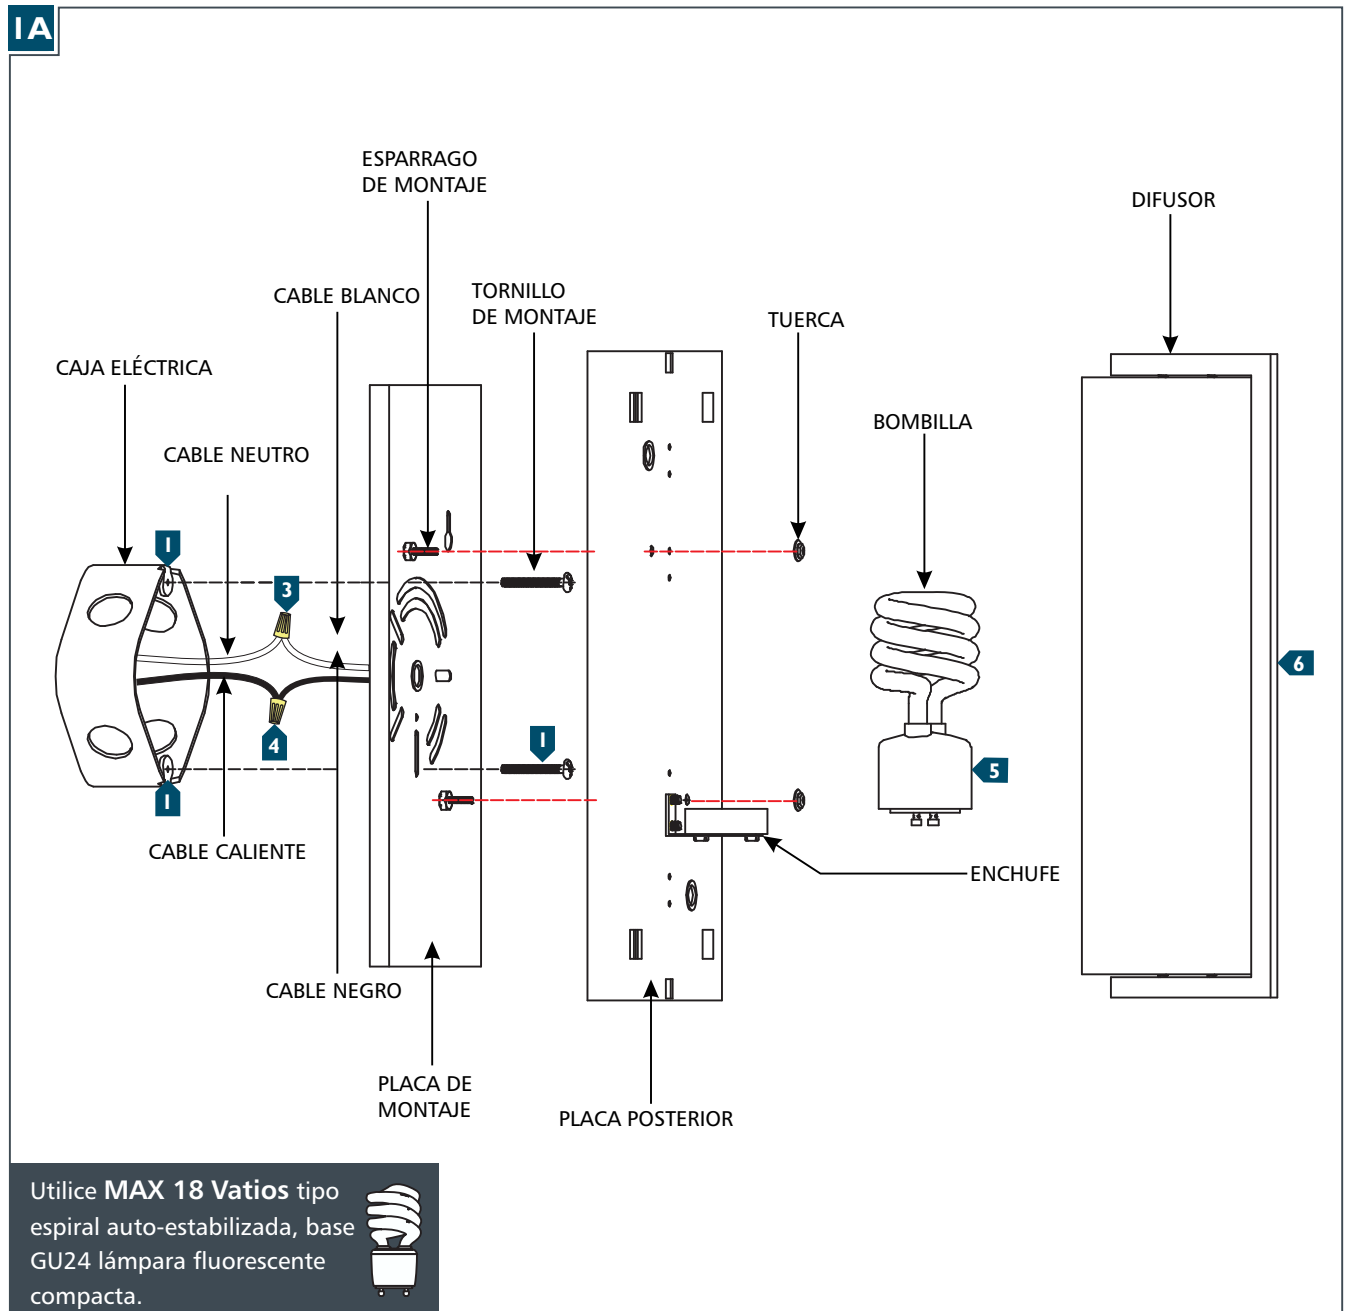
IA

ESPARRAGO DE MONTAJE

DIFUSOR

CABLE BLANCO

TORNILLO DE MONTAJE

TUERCA

CAJA ELÉCTRICA

BOMBILLA

CABLE NEUTRO

1

3

6

4

1

1

5

ENCHUFE

CABLE CALIENTE

CABLE NEGRO

PLACA DE MONTAJE

PLACA POSTERIOR

Utilice **MAX 18 Vatios** tipo espiral auto-estabilizada, base GU24 lámpara fluorescente compacta.